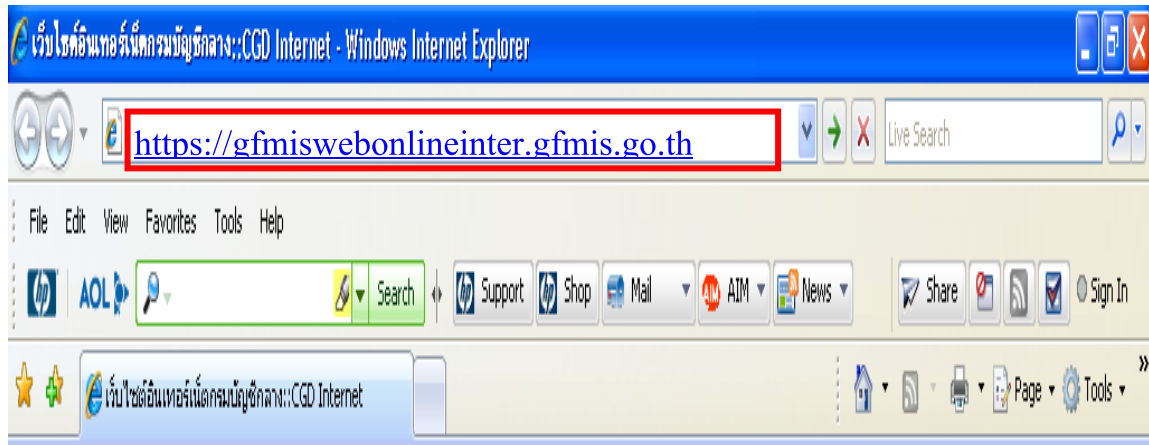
เว็บไซต์อินเทอร์เน็ตกรมบัญชีกลาง::CGD Internet - Windows Internet Explorer

https://gfmiswebonlineinter.gfmis.go.th

Live Search

File Edit View Favorites Tools Help

AOL Search Support Shop Mail AIM News Share Sign In

เว็บไซต์อินเทอร์เน็ตกรมบัญชีกลาง::CGD Internet

Page Tools »